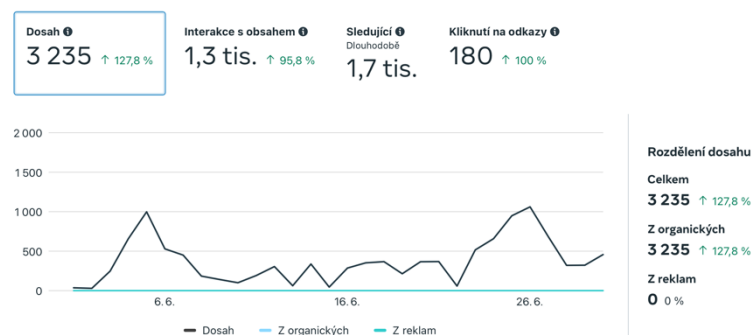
Dosah ℹ
3 235 ↑ 127,8 %

Interakce s obsahem ℹ
1,3 tis. ↑ 95,8 %

Sledující ℹ
Dlouhodobě
1,7 tis.

Kliknutí na odkazy ℹ
180 ↑ 100 %

2 000
1 500
1 000
500
0
6. 6.
16. 6.
26. 6.

Dosah
Z organických
Z reklam

Rozdělení dosahu
Celkem
3 235 ↑ 127,8 %
Z organických
3 235 ↑ 127,8 %
Z reklam
0 0 %